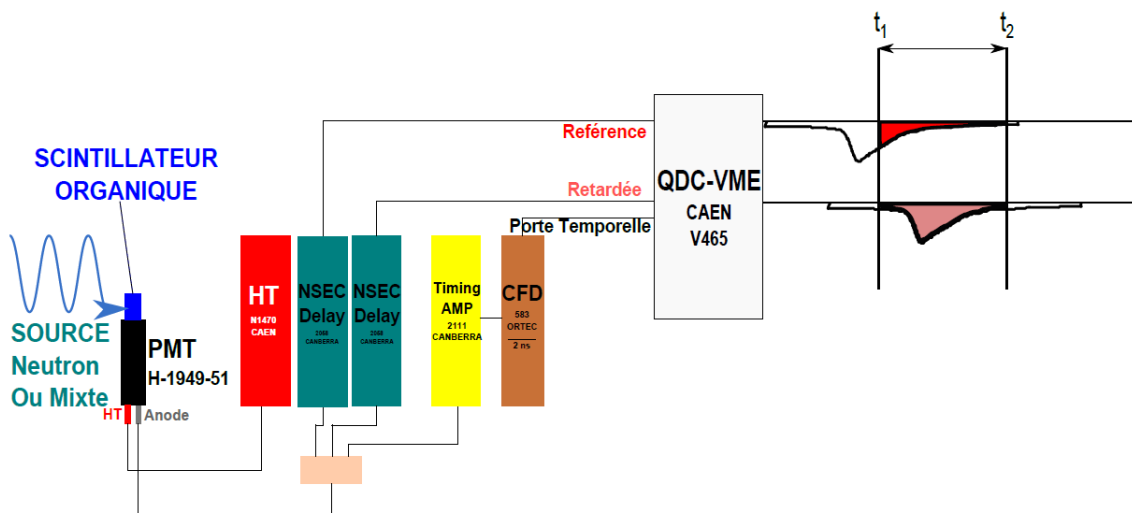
$t_1$ $t_2$

Reférence

Retardée

Porte Temporelle

QDC-VME
CAEN
V465

SCINTILLATEUR ORGANIQUE

SOURCE Neutron Ou Mixte

PMT
H-1949-51

HT Anode

HT
N1470
CAEN

NSEC Delay
2058
CANBERRA

NSEC Delay
2058
CANBERRA

Timing AMP
2111
CANBERRA

CFD
583
ORTEC
2 ns